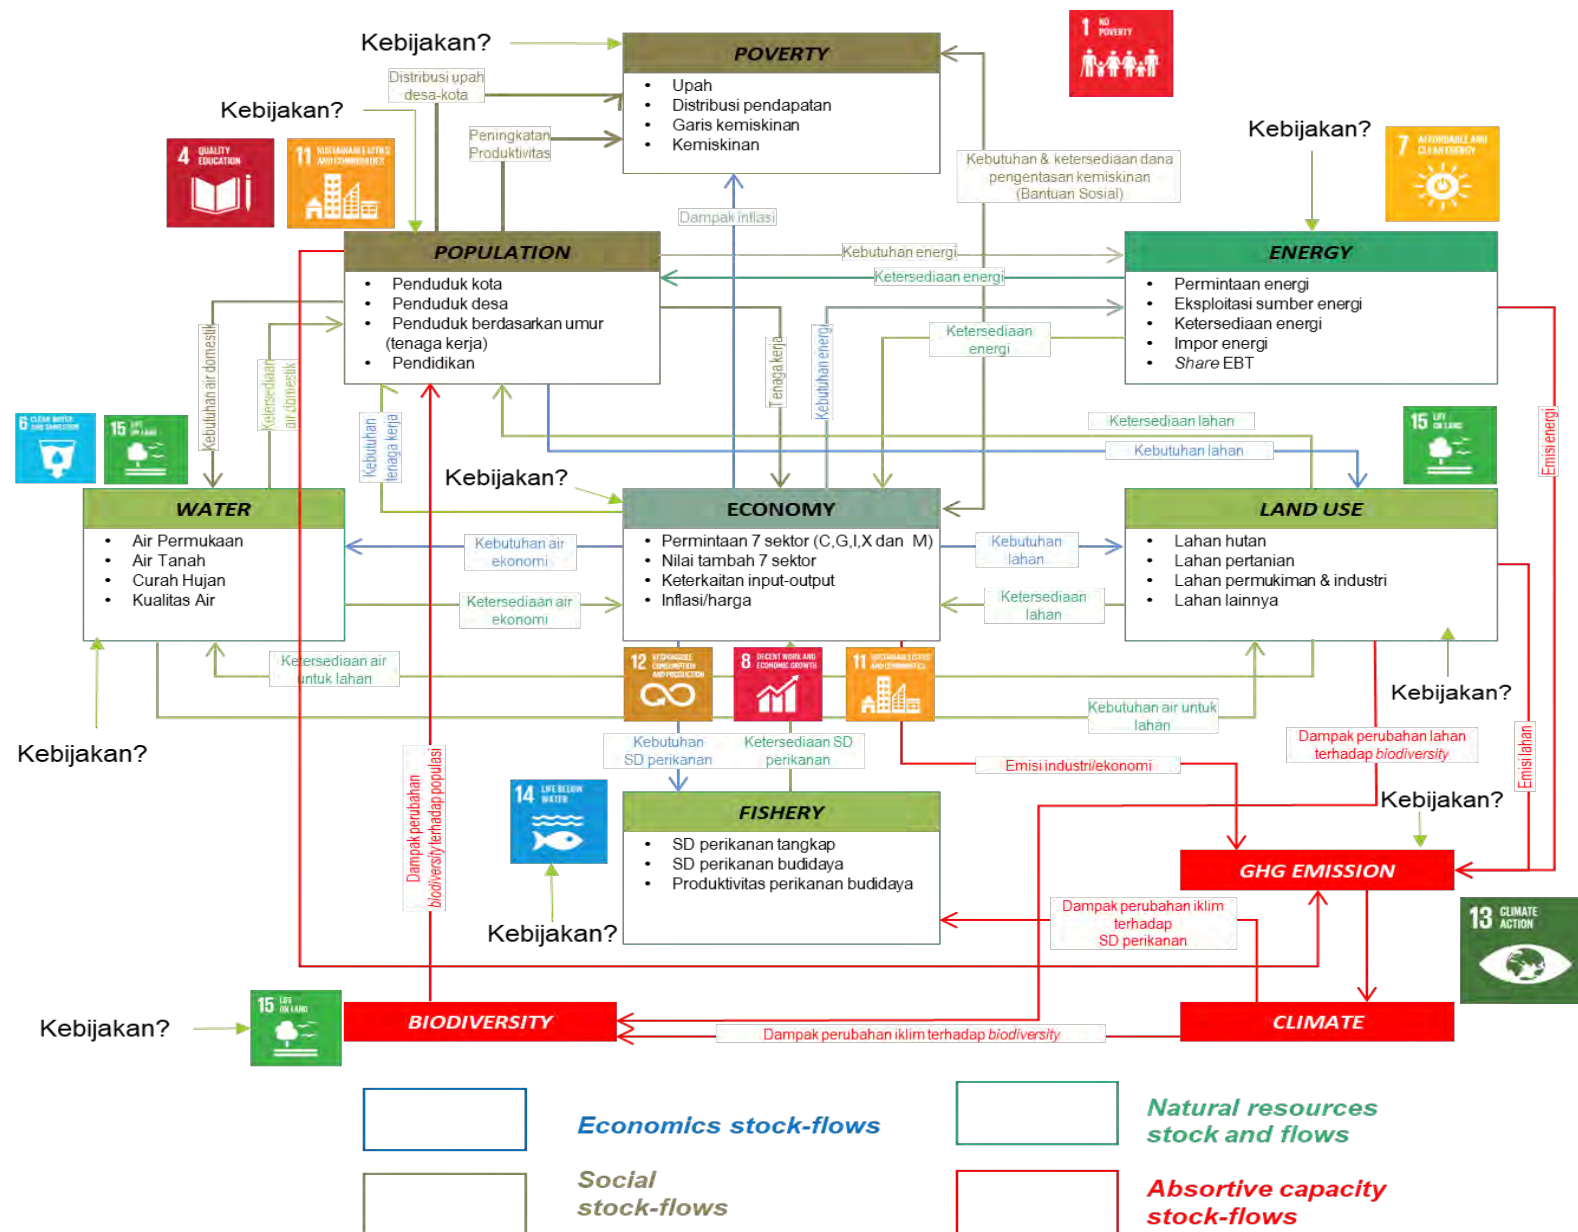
Kebijakan?

POVERTY
• Upah
• Distribusi pendapatan
• Garis kemiskinan
• Kemiskinan

1 NO POVERTY

Distribusi upah desa-kota

Kebijakan?

Peningkatan Produktivitas

4 QUALITY EDUCATION

11 SUSTAINABLE CITIES AND COMMUNITIES

Kebutuhan & ketersediaan dana pengentasan kemiskinan (Bantuan Sosial)

Kebijakan?

7 AFFORDABLE AND CLEAN ENERGY

Dampak inflasi

POPULATION
• Penduduk kota
• Penduduk desa
• Penduduk berdasarkan umur (tenaga kerja)
• Pendidikan

Kebutuhan energi

Ketersediaan energi

ENERGY
• Permintaan energi
• Eksploitasi sumber energi
• Ketersediaan energi
• Impor energi
• Share EBT

Ketersediaan energi

Kebutuhan air domestik

Ketersediaan air domestik

Tenaga kerja

Kebutuhan energi

Kebutuhan tenaga kerja

6 CLEAN WATER AND SANITATION

15 LIFE ON LAND

Ketersediaan lahan

Kebutuhan lahan

15 LIFE ON LAND

Emisi energi

Kebijakan?

WATER
• Air Permukaan
• Air Tanah
• Curah Hujan
• Kualitas Air

ECONOMY
• Permintaan 7 sektor (C,G,I,X dan M)
• Nilai tambah 7 sektor
• Keterkaitan input-output
• Inflasi/harga

LAND USE
• Lahan hutan
• Lahan pertanian
• Lahan permukiman & industri
• Lahan lainnya

Kebutuhan air ekonomi

Ketersediaan air ekonomi

Kebutuhan lahan

Ketersediaan lahan

Ketersediaan air untuk lahan

12 RESPONSIBLE CONSUMPTION AND PRODUCTION

8 DECENT WORK AND ECONOMIC GROWTH

11 SUSTAINABLE CITIES AND COMMUNITIES

Kebutuhan air untuk lahan

Kebijakan?

Kebijakan?

Kebutuhan SD perikanan

Ketersediaan SD perikanan

Emisi industri/ekonomi

Dampak perubahan lahan terhadap biodiversity

Emisi lahan

Kebijakan?

Dampak perubahan biodiversity terhadap populasi

14 LIFE BELOW WATER

FISHERY
• SD perikanan tangkap
• SD perikanan budidaya
• Produktivitas perikanan budidaya

GHG EMISSION

Dampak perubahan iklim terhadap SD perikanan

13 CLIMATE ACTION

Kebijakan?

Kebijakan?

15 LIFE ON LAND

BIODIVERSITY

Dampak perubahan iklim terhadap biodiversity

CLIMATE

Economics stock-flows

Natural resources stock and flows

Social stock-flows

Absortive capacity stock-flows